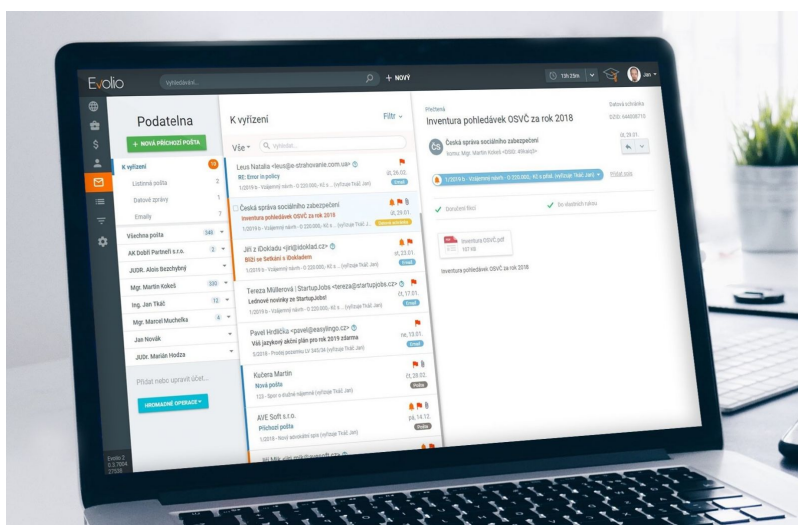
Evolio

Vyhledávání...

+ NOVÝ

13h 23m

Jan

Podatelna

+ NOVÁ PŘÍCHOZÍ POŠTA

K vyřízení 10

Listinná pošta 2

Datové zprávy 1

Emaily 7

Všechna pošta 346

AK Dobří Partneři s.r.o. 2

JUDr. Alois Bezchybný

Mgr. Martin Kokeš 533

Ing. Jan Tkáč 12

Mgr. Marcel Muchelka 4

Jan Novák

JUDr. Marián Hodza

Přidat nebo upravit účet...

HROMADNÉ OPERACE

K vyřízení

Filtr

Vše

Vyhledat...

Leus Natalia <leus@e-strahovanie.com.ua>
RE: Error in policy
1/2019 b - Vzájemný návrh - O 220.000,- Kč s ... (vyřizuje Tkáč Jan)
út 26.02.
Email

Česká správa sociálního zabezpečení
Inventura pohledávek OSVČ za rok 2018
1/2019 b - Vzájemný návrh - O 220.000,- Kč s ... (vyřizuje Tkáč Jan)
út 29.01.

Jiří z iDokladu <jiri@idoklad.cz>
Blíží se Setkání s iDokladem
1/2019 b - Vzájemný návrh - O 220.000,- Kč s ... (vyřizuje Tkáč Jan)
út 22.01.
Email

Tereza Müllerová | StartupJobs <tereza@startupjobs.cz>
Lednové novinky ze StartupJobs!
1/2019 b - Vzájemný návrh - O 220.000,- Kč s ... (vyřizuje Tkáč Jan)
čt 17.01.
Email

Pavel Hrdlička <pavel@easylingo.cz>
Váš jazykový akční plán pro rok 2019 zdarma
5/2018 - Prodej pozemku LV 345/36 (vyřizuje Tkáč Jan)
ne 13.01.
Email

Kučera Martin
Nová pošta
123 - Spor o služné nájemné (vyřizuje Tkáč Jan)
út 26.02.
Podej

AVE Soft s.r.o.
Příchozí pošta
1/2019 - Nový advokátní spis (vyřizuje Tkáč Jan)
pá 14.12.
Podej

Přečtená

Inventura pohledávek OSVČ za rok 2018

Datová schránka
SZDD 64409016

ČS

Česká správa sociálního zabezpečení
Komu: Mgr. Martin Kokeš <DSID: 4hkalg5>

út 29.01.

1/2019 b - Vzájemný návrh - O 220.000,- Kč s platí. (vyřizuje Tkáč Jan)

Přidat spis

Doručení fikcí

Bez doručení ruky

Inventura OSVČ.pdf
197 kB

Inventura pohledávek OSVČ za rok 2018

Evolio 2
0.3.7004
27038